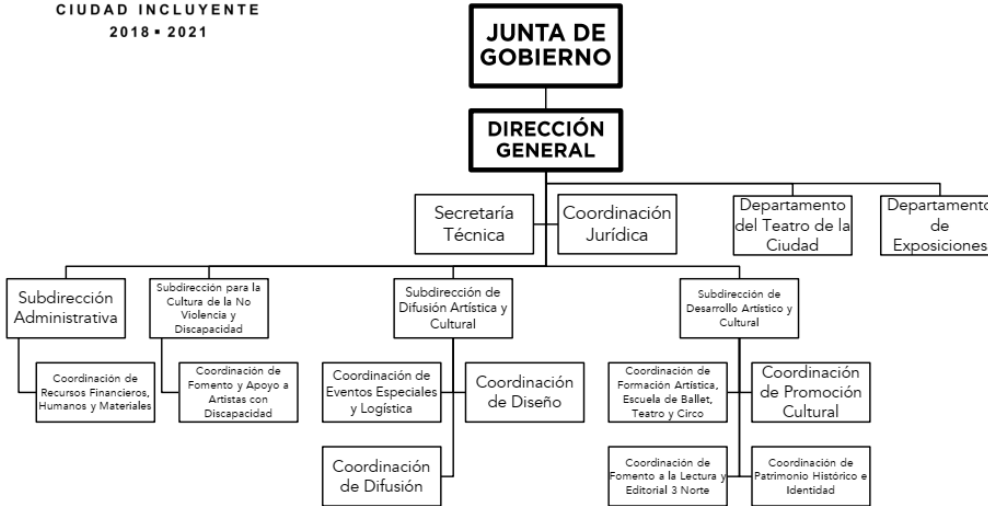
CIUDAD INCLUYENTE
2018 ▪ 2021

JUNTA DE GOBIERNO

DIRECCIÓN GENERAL

Secretaría Técnica

Coordinación Jurídica

Departamento del Teatro de la Ciudad

Departamento de Exposiciones

Subdirección Administrativa

Coordinación de Recursos Financieros, Humanos y Materiales

Subdirección para la Cultura de la No Violencia y Discapacidad

Coordinación de Fomento y Apoyo a Artistas con Discapacidad

Subdirección de Difusión Artística y Cultural

Coordinación de Eventos Especiales y Logística

Coordinación de Diseño

Coordinación de Difusión

Subdirección de Desarrollo Artístico y Cultural

Coordinación de Formación Artística, Escuela de Ballet, Teatro y Circo

Coordinación de Promoción Cultural

Coordinación de Fomento a la Lectura y Editorial 3 Norte

Coordinación de Patrimonio Histórico e Identidad